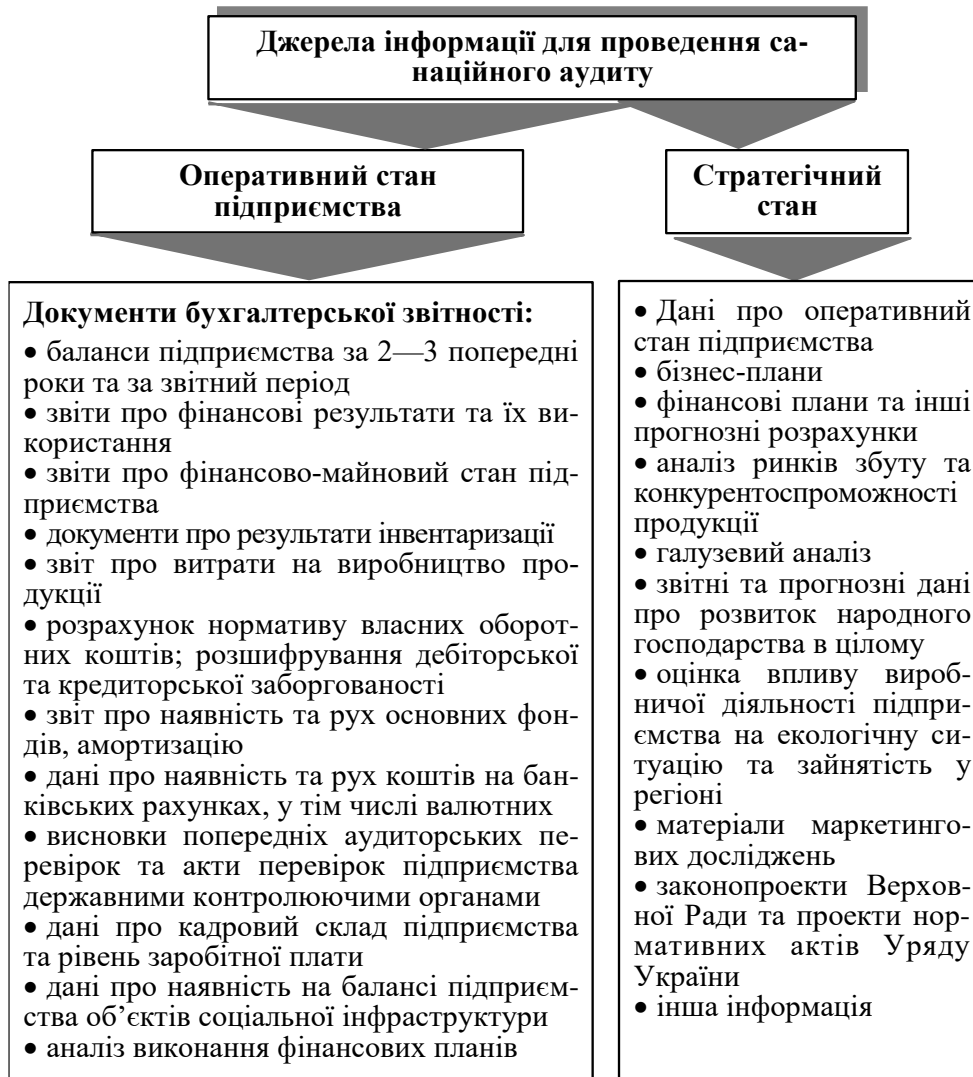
Джерела інформації для проведення санаційного аудиту

Оперативний стан підприємства

Стратегічний стан

Документи бухгалтерської звітності:
• баланси підприємства за 2—3 попередні роки та за звітний період
• звіти про фінансові результати та їх використання
• звіти про фінансово-майновий стан підприємства
• документи про результати інвентаризації
• звіт про витрати на виробництво продукції
• розрахунок нормативу власних оборотних коштів; розшифрування дебіторської та кредиторської заборгованості
• звіт про наявність та рух основних фондів, амортизацію
• дані про наявність та рух коштів на банківських рахунках, у тім числі валютних
• висновки попередніх аудиторських перевірок та акти перевірок підприємства державними контролюючими органами
• дані про кадровий склад підприємства та рівень заробітної плати
• дані про наявність на балансі підприємства об'єктів соціальної інфраструктури
• аналіз виконання фінансових планів

• Дані про оперативний стан підприємства
• бізнес-плани
• фінансові плани та інші прогнозні розрахунки
• аналіз ринків збуту та конкурентоспроможності продукції
• галузевий аналіз
• звітні та прогнозні дані про розвиток народного господарства в цілому
• оцінка впливу виробничої діяльності підприємства на екологічну ситуацію та зайнятість у регіоні
• матеріали маркетингових досліджень
• законопроекти Верховної Ради та проекти нормативних актів Уряду України
• інша інформація